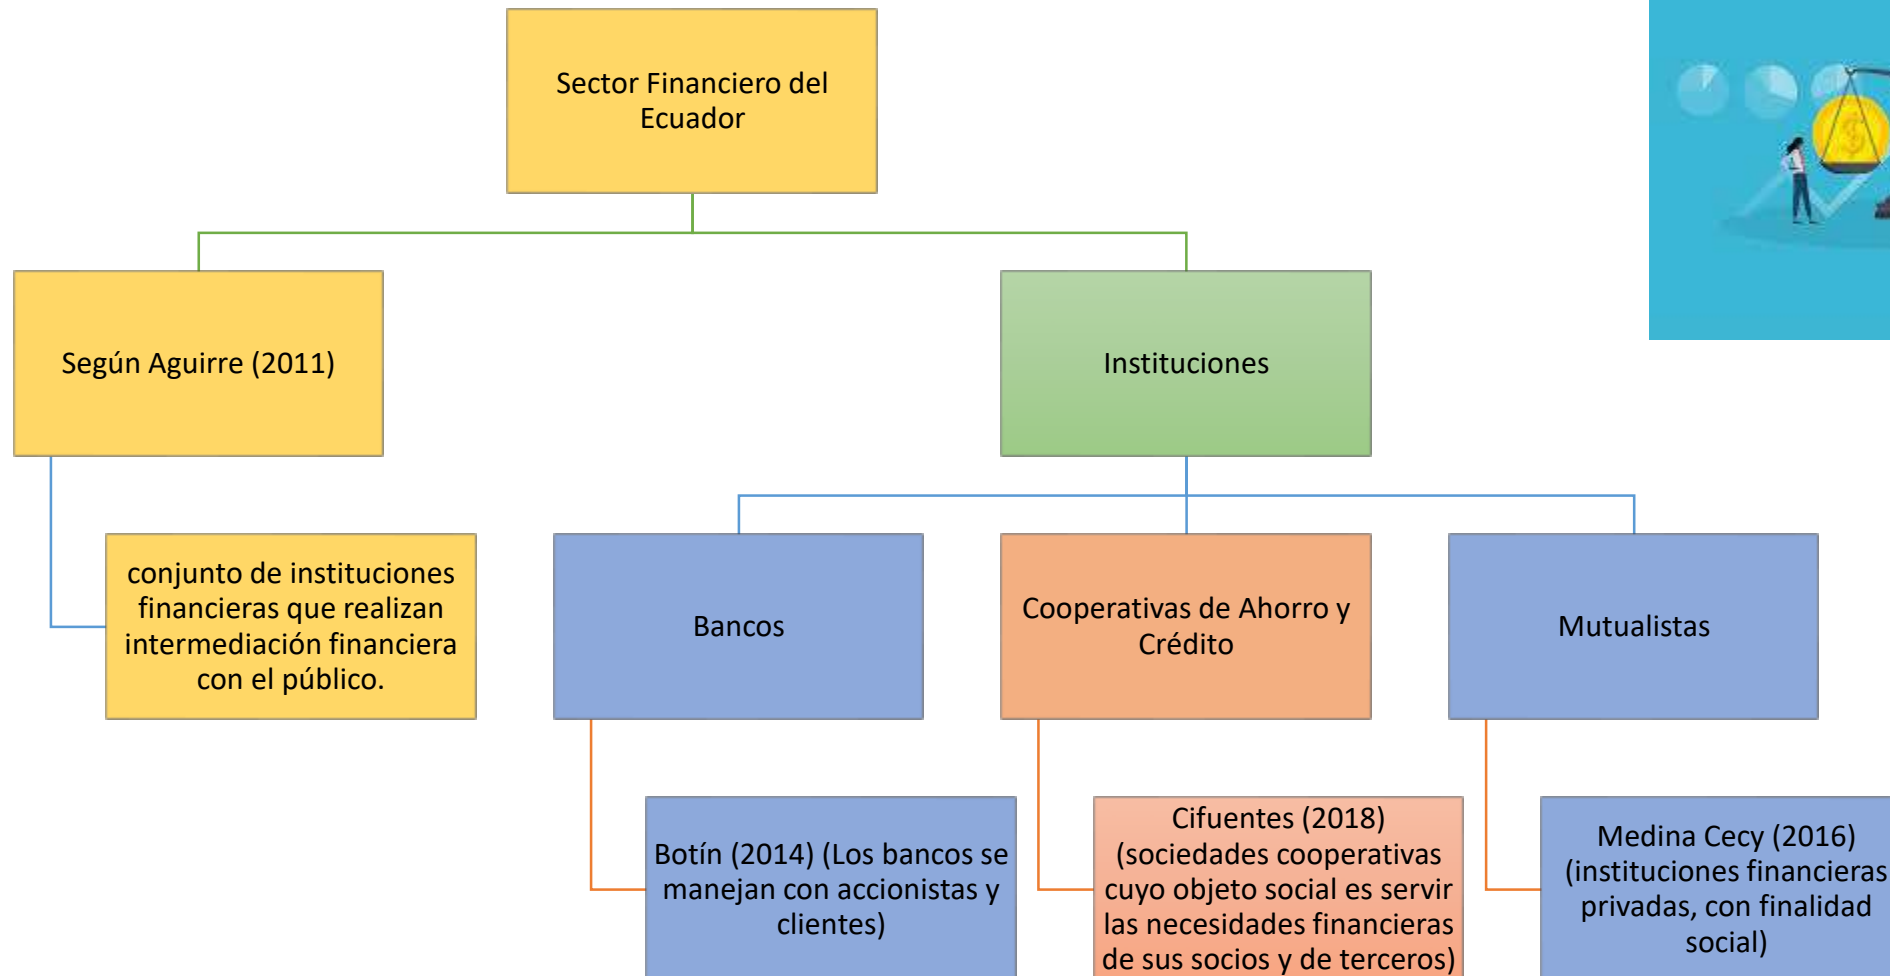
Sector Financiero del Ecuador

Según Aguirre (2011)

Instituciones

conjunto de instituciones financieras que realizan intermediación financiera con el público.

Bancos

Cooperativas de Ahorro y Crédito

Mutualistas

Botín (2014) (Los bancos se manejan con accionistas y clientes)

Cifuentes (2018) (sociedades cooperativas cuyo objeto social es servir las necesidades financieras de sus socios y de terceros)

Medina Cecy (2016) (instituciones financieras privadas, con finalidad social)